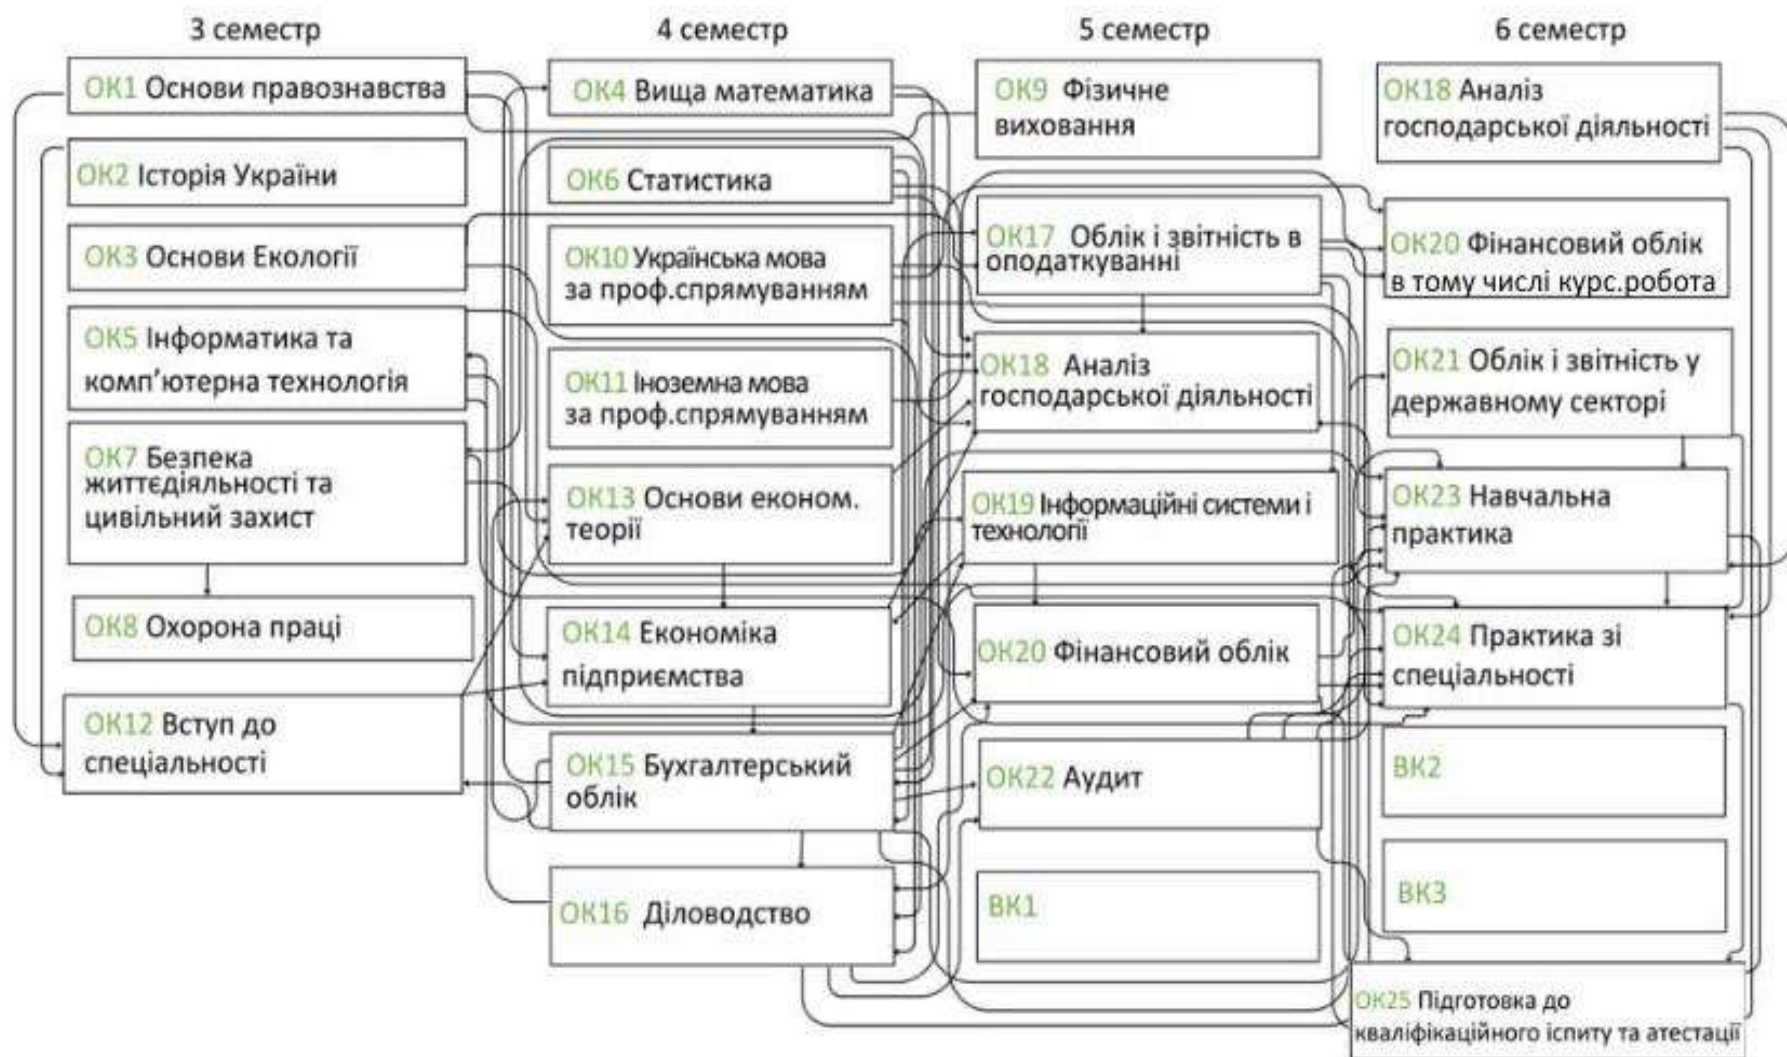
3 семестр

ОК1 Основи правознавства

ОК2 Історія України

ОК3 Основи Екології

ОК5 Інформатика та комп'ютерна технологія

ОК7 Безпека життєдіяльності та цивільний захист

ОК8 Охорона праці

ОК12 Вступ до спеціальності

4 семестр

ОК4 Вища математика

ОК6 Статистика

ОК10 Українська мова за проф.спрямуванням

ОК11 Іноземна мова за проф.спрямуванням

ОК13 Основи економ. теорії

ОК14 Економіка підприємства

ОК15 Бухгалтерський облік

ОК16 Діловодство

5 семестр

ОК9 Фізичне виховання

ОК17 Облік і звітність в оподаткуванні

ОК18 Аналіз господарської діяльності

ОК19 Інформаційні системи і технології

ОК20 Фінансовий облік

ОК22 Аудит

ВК1

6 семестр

ОК18 Аналіз господарської діяльності

ОК20 Фінансовий облік в тому числі курс.робота

ОК21 Облік і звітність у державному секторі

ОК23 Навчальна практика

ОК24 Практика зі спеціальності

ВК2

ВК3

ОК25 Підготовка до кваліфікаційного іспиту та атестації